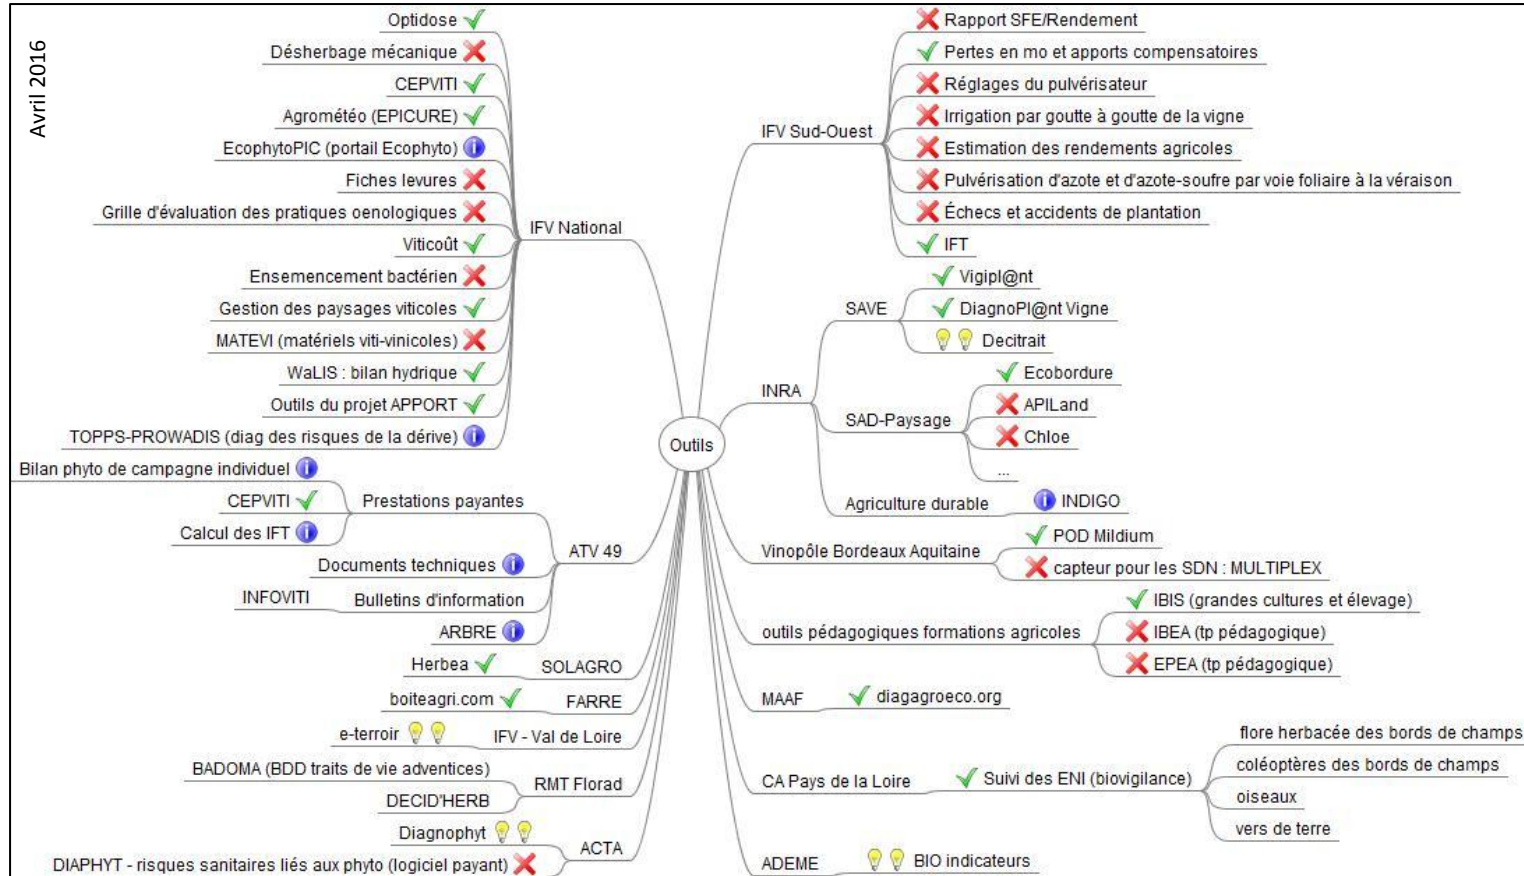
Avril 2016

Outils

IFV National
Optidose
Désherbage mécanique
CEPVITI
Agrométéo (EPICURE)
EcophytoPIC (portail Ecophyto)
Fiches levures
Grille d'évaluation des pratiques oenologiques
Viticoût
Ensemencement bactérien
Gestion des paysages viticoles
MATEVI (matériels viti-vinicoles)
WaLIS : bilan hydrique
Outils du projet APPORT
TOPPS-PROWADIS (diag des risques de la dérive)

ATV 49
Prestations payantes
Bilan phyto de campagne individuel
CEPVITI
Calcul des IFT
Documents techniques
Bulletins d'information
INFOVITI
ARBRE

SOLAGRO
Herbea

FARRE
boiteagri.com

IFV - Val de Loire
e-terroir

RMT Florad
BADOMA (BDD traits de vie adventices)
DECID'HERB

ACTA
Diagnophyt
DIAPHYT - risques sanitaires liés aux phyto (logiciel payant)

IFV Sud-Ouest
Rapport SFE/Rendement
Pertes en mo et apports compensatoires
Réglages du pulvérisateur
Irrigation par goutte à goutte de la vigne
Estimation des rendements agricoles
Pulvérisation d'azote et d'azote-soufre par voie foliaire à la véraison
Échecs et accidents de plantation
IFT

INRA
SAVE
Vigipl@nt
DiagnoPl@nt Vigne
Decitrait
SAD-Paysage
Ecobordure
APILand
Chloe
...
Agriculture durable
INDIGO

Vinopôle Bordeaux Aquitaine
POD Mildium
capteur pour les SDN : MULTIPLEX

outils pédagogiques formations agricoles
IBIS (grandes cultures et élevage)
IBEA (tp pédagogique)
EPEA (tp pédagogique)

MAAF
diagagroeco.org

CA Pays de la Loire
Suivi des ENI (biovigilance)
flore herbacée des bords de champs
coléoptères des bords de champs
oiseaux
vers de terre

ADEME
BIO indicateurs